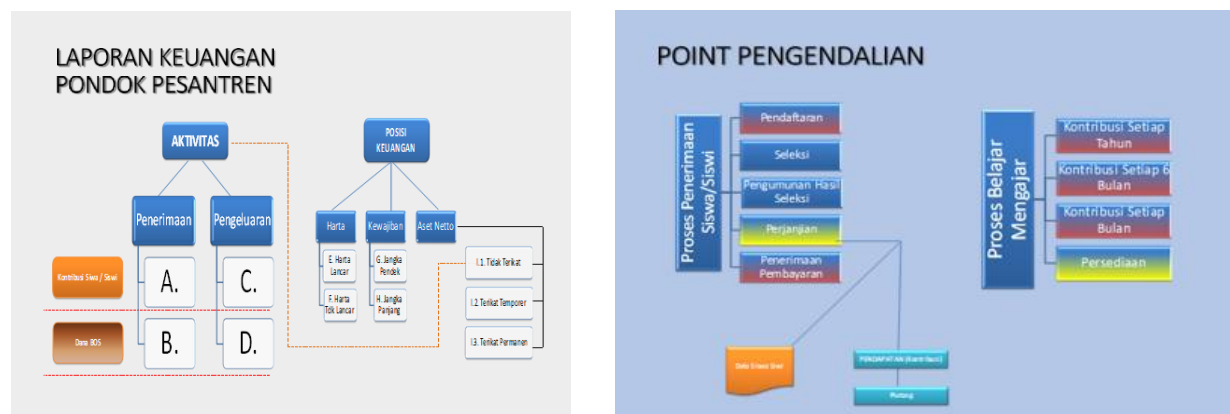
LAPORAN KEUANGAN PONDOK PESANTREN

AKTIVITAS

POSISI KEUANGAN

Penerimaan

Pengeluaran

Harta

Kewajiban

Aset Netto

Kontribusi Siswa / Siswi

A.

C.

Data BOS

B.

D.

E. Harta Lancar

F. Harta Tdk Lancar

G. Jangka Pendek

H. Jangka Panjang

I.1. Tidak Terikat

I.2. Terikat Temporer

I.3. Terikat Permanen

POINT PENGENDALIAN

Proses Penerimaan Siswa/Siswi

Pendaftaran

Seleksi

Pengumunan Hasil Seleksi

Perjanjian

Penerimaan Pembayaran

Proses Belajar Mengajar

Kontribusi Setiap Tahun

Kontribusi Setiap 6 Bulan

Kontribusi Setiap Bulan

Persediaan

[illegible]

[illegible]

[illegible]